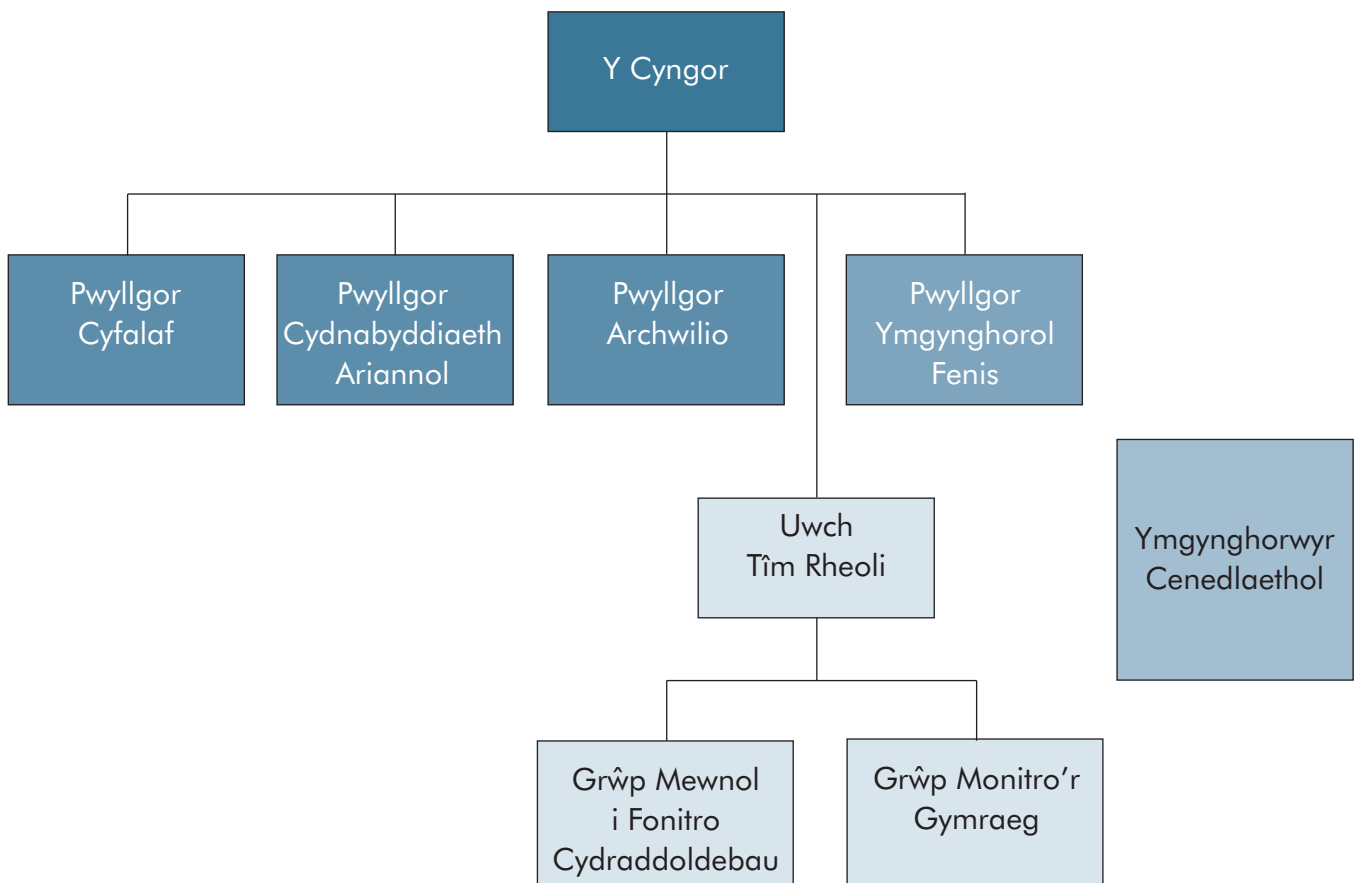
Y Cyngor

Pwyllgor Cyfalaf

Pwyllgor Cydnabyddiaeth Ariannol

Pwyllgor Archwilio

Pwyllgor Ymgynghorol Fenis

Uwch Tîm Rheoli

Ymgynghorwyr Cenedlaethol

Grŵp Mewnol i Fonitro Cydraddoldebau

Grŵp Monitro'r Gymraeg